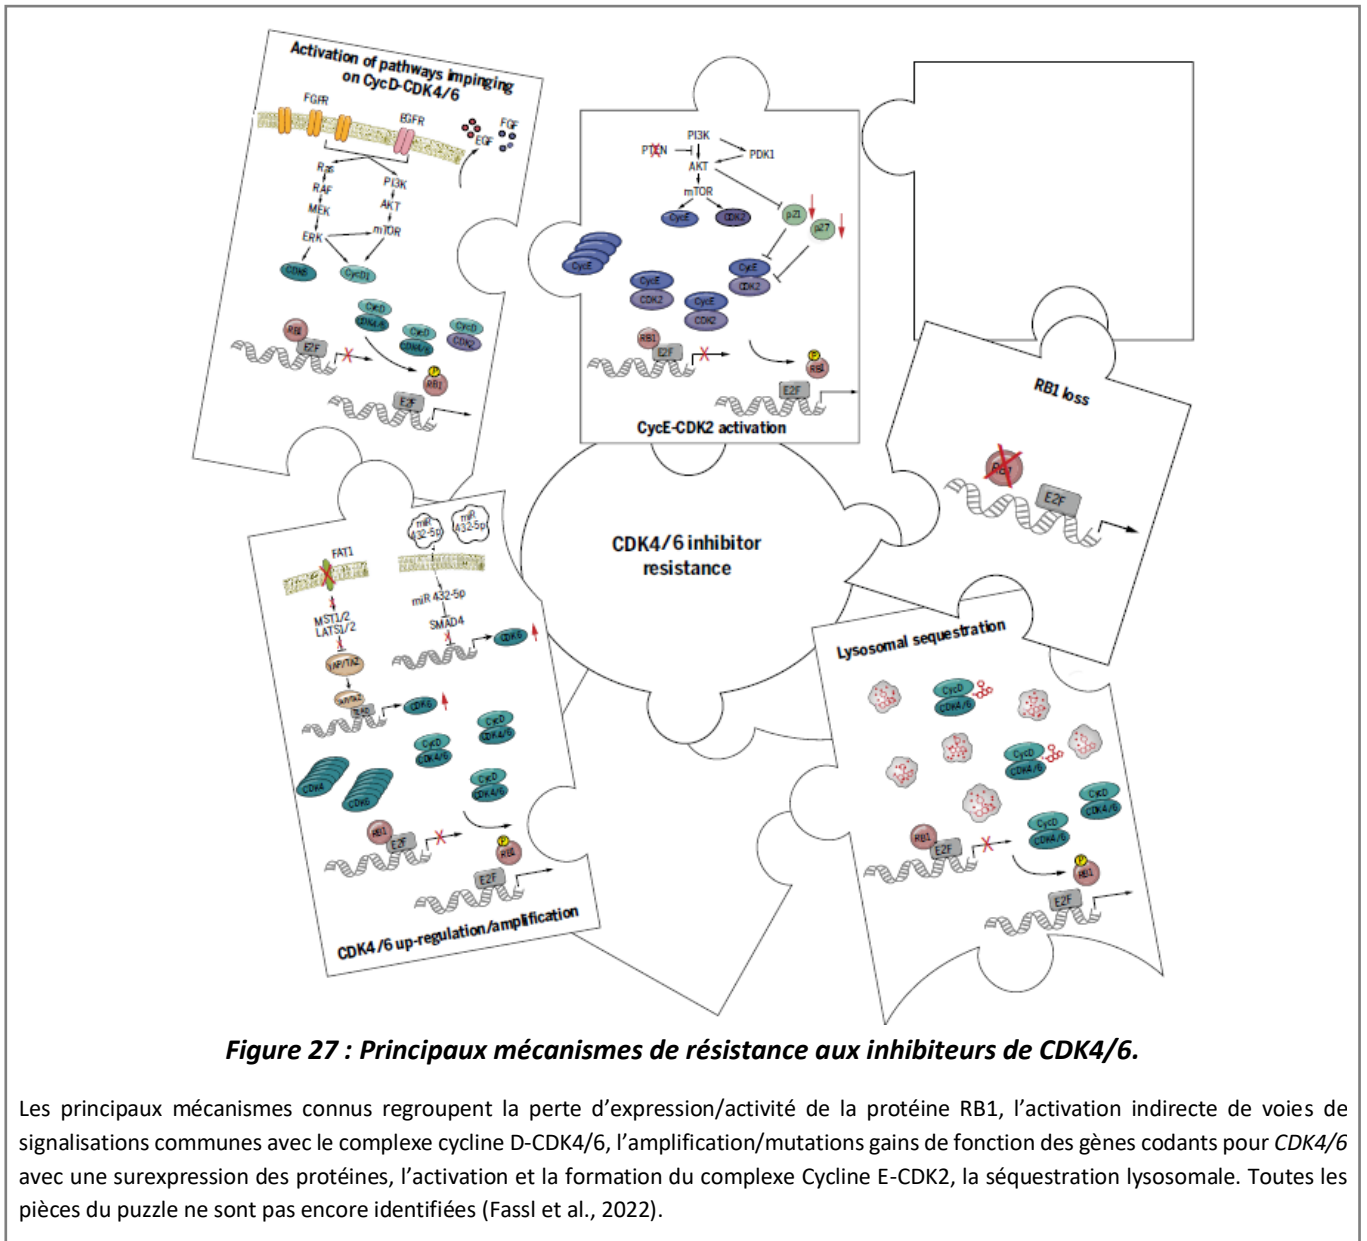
Activation of pathways impinging on CycD-CDK4/6

FGFR
EGFR
EGF
FGF
Ras
RAF
MEK
ERK
PI3K
AKT
mTOR
CDK6
CycD1
CycD
CDK4/6
CycD
CDK4/6
CycD
CDK2
RB1
E2F
P
RB1
E2F

PI3K
PTEN
PDK1
AKT
mTOR
CycE
CDK2
p21
p27
CycE
CycE
CDK2
CycE
CDK2
CycE
CDK2
RB1
E2F
P
RB1
E2F
CycE-CDK2 activation

RB1 loss
RB1
E2F

CDK4/6 inhibitor resistance

FAT1
MST1/2
LATS1/2
YAP/TAZ
miR 432-5p
miR 432-5p
miR 432-5p
SMAD4
CDK6
CDK6
CycD
CDK4/6
CycD
CDK4/6
CycD
CDK4/6
CDK4
CDK6
RB1
E2F
P
RB1
E2F
CDK4/6 up-regulation/amplification

Lysosomal sequestration
CycD
CDK4/6
CycD
CDK4/6
CycD
CDK4/6
CycD
CDK4/6
RB1
E2F
P
RB1
E2F

Figure 27 : Principaux mécanismes de résistance aux inhibiteurs de CDK4/6.

Les principaux mécanismes connus regroupent la perte d'expression/activité de la protéine RB1, l'activation indirecte de voies de signalisations communes avec le complexe cycline D-CDK4/6, l'amplification/mutations gains de fonction des gènes codants pour CDK4/6 avec une surexpression des protéines, l'activation et la formation du complexe Cycline E-CDK2, la séquestration lysosomale. Toutes les pièces du puzzle ne sont pas encore identifiées (Fassl et al., 2022).